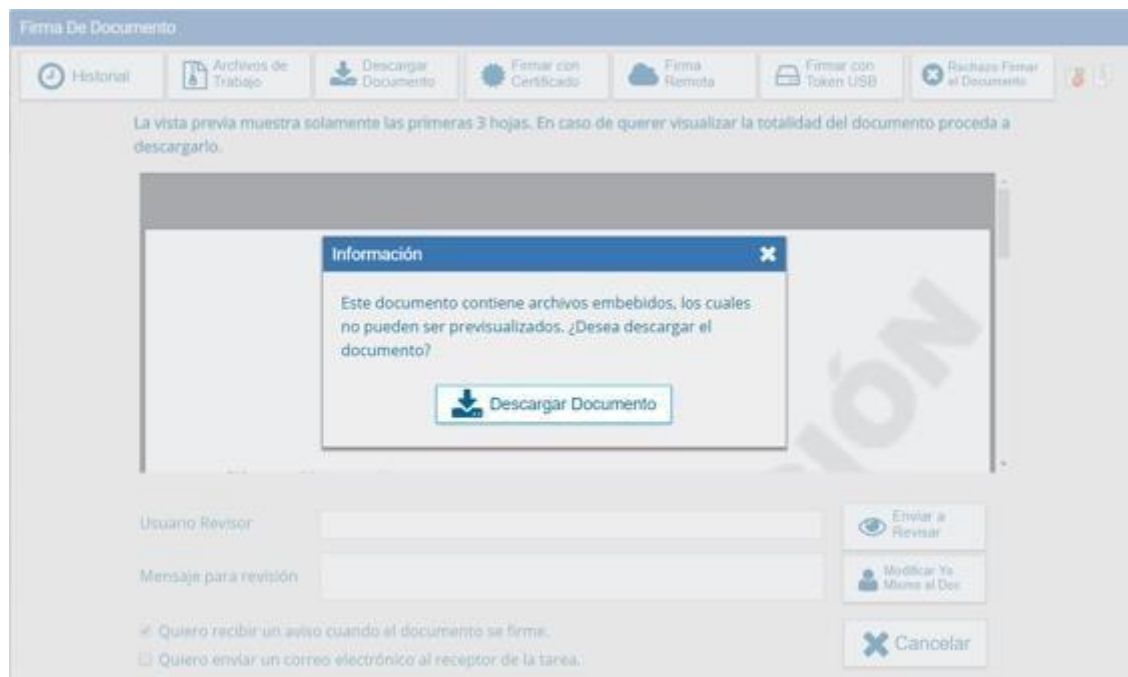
Firma De Documento

Historial

Archivos de Trabajo

Descargar Documento

Firmar con Certificado

Firma Remota

Firmar con Token USB

Rechazo Firmar el Documento

La vista previa muestra solamente las primeras 3 hojas. En caso de querer visualizar la totalidad del documento proceda a descargarlo.

Información

Este documento contiene archivos embebidos, los cuales no pueden ser previsualizados. ¿Desea descargar el documento?

Descargar Documento

IÓN

Usuario Revisor

Enviar a Revisar

Mensaje para revisión

Modificar Yo Mismo el Doc

Quiero recibir un aviso cuando el documento se firme.

Quiero enviar un correo electrónico al receptor de la tarea.

Cancelar